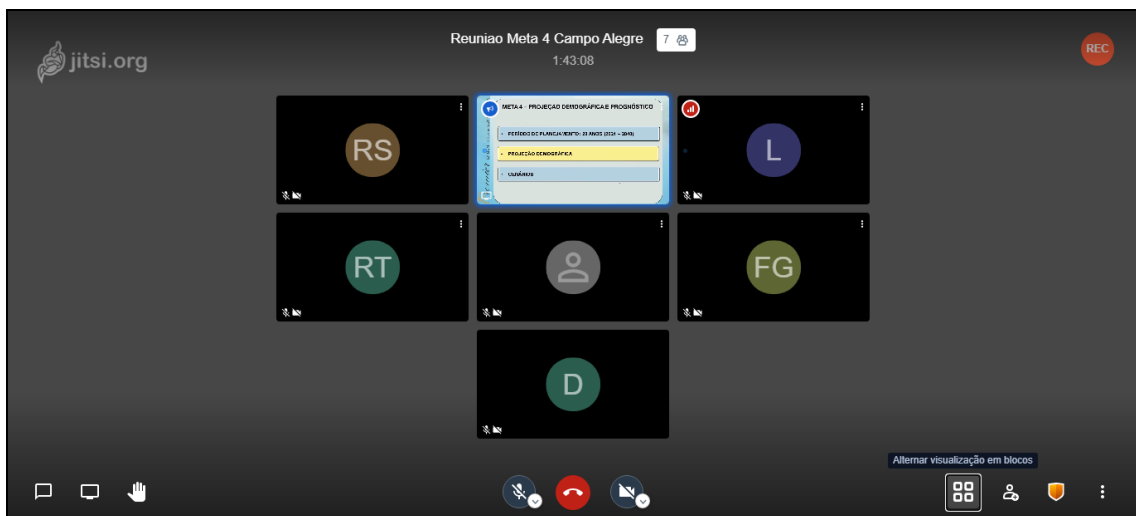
jitsi.org

Reuniao Meta 4 Campo Alegre
7
1:43:08

REC

RS

META 4 - PROJEÇÃO DEMOGRÁFICA E PROGNÓSTICO
PERÍODO DE PLANEJAMENTO: 20 ANOS (2024 – 2043)
PROJEÇÃO DEMOGRÁFICA
CENÁRIOS

L

RT

FG

D

Alternar visualização em blocos